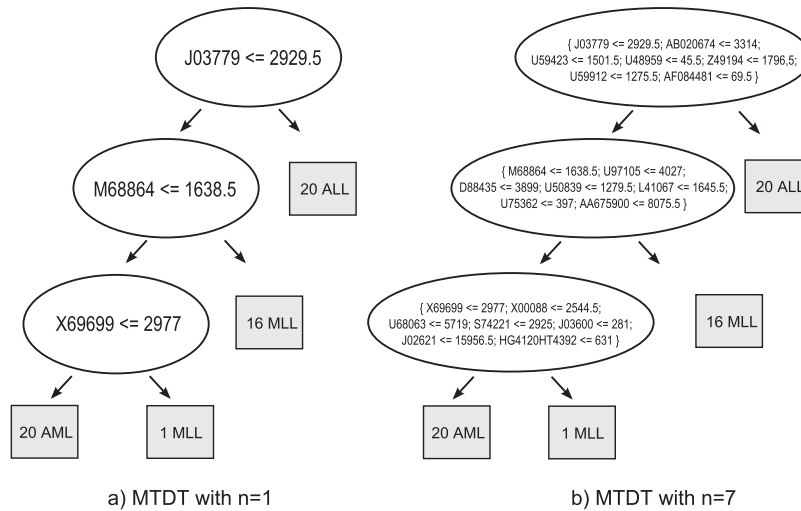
J03779 <= 2929.5

M68864 <= 1638.5

20 ALL

X69699 <= 2977

16 MLL

20 AML

1 MLL

a) MTDT with n=1

{ J03779 <= 2929.5; AB020674 <= 3314; U59423 <= 1501.5; U48959 <= 45.5; Z49194 <= 1796.5; U59912 <= 1275.5; AF084481 <= 69.5 }

{ M68864 <= 1638.5; U97105 <= 4027; D88435 <= 3899; U50839 <= 1279.5; L41067 <= 1645.5; U75362 <= 397; AA675900 <= 8075.5 }

20 ALL

{ X69699 <= 2977; X00088 <= 2544.5; U68063 <= 5719; S74221 <= 2925; J03600 <= 281; J02621 <= 15956.5; HG4120HT4392 <= 631 }

16 MLL

20 AML

1 MLL

b) MTDT with n=7